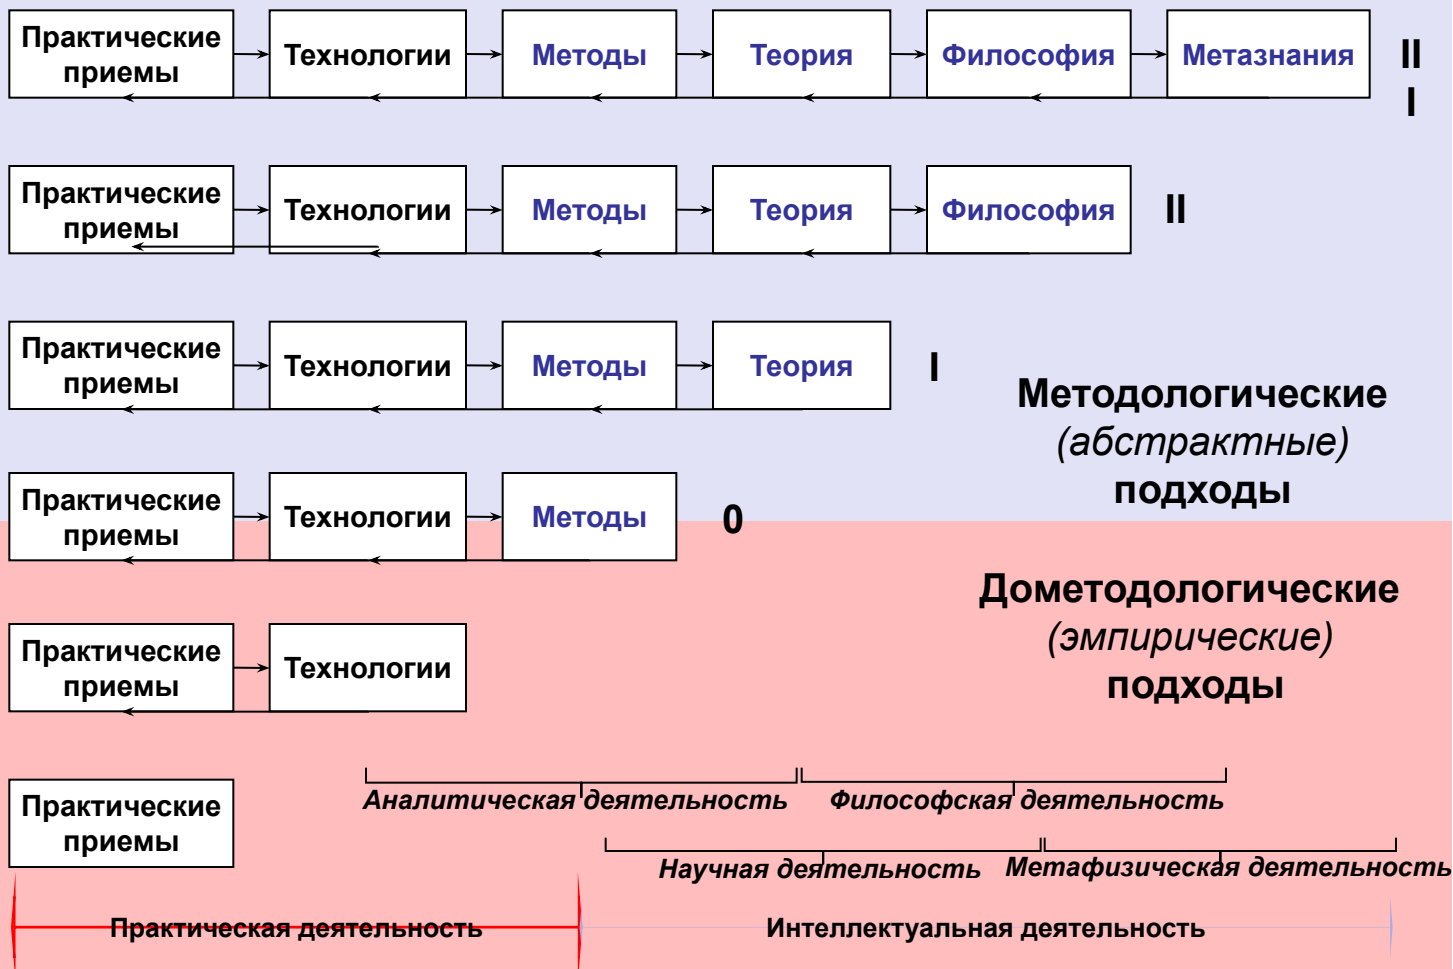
Практические приемы
Технологии
Методы
Теория
Философия
Метазнания
III

Практические приемы
Технологии
Методы
Теория
Философия
II

Практические приемы
Технологии
Методы
Теория
I

Методологические (абстрактные) подходы

Практические приемы
Технологии
Методы
0

Дометодологические (эмпирические) подходы

Практические приемы
Технологии

Практические приемы

Аналитическая деятельность
Философская деятельность
Научная деятельность
Метафизическая деятельность

Практическая деятельность
Интеллектуальная деятельность